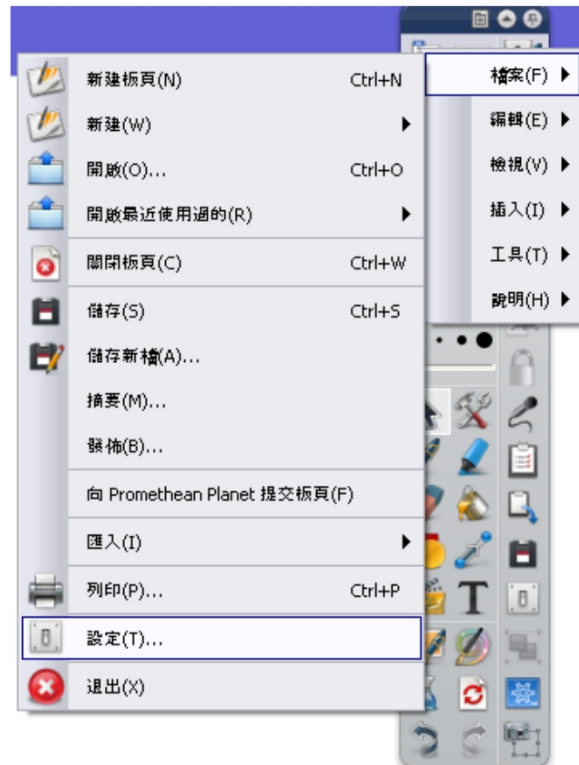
新建板頁(N) Ctrl+N
新建(W)
開啟(O)... Ctrl+O
開啟最近使用過的(R)
關閉板頁(C) Ctrl+W
儲存(S) Ctrl+S
儲存新檔(A)...
摘要(M)...
發佈(B)...
向 Promethean Planet 提交板頁(F)
匯入(I)
列印(P)... Ctrl+P
設定(T)...
退出(X)

檔案(F)
編輯(E)
檢視(V)
插入(I)
工具(T)
說明(H)